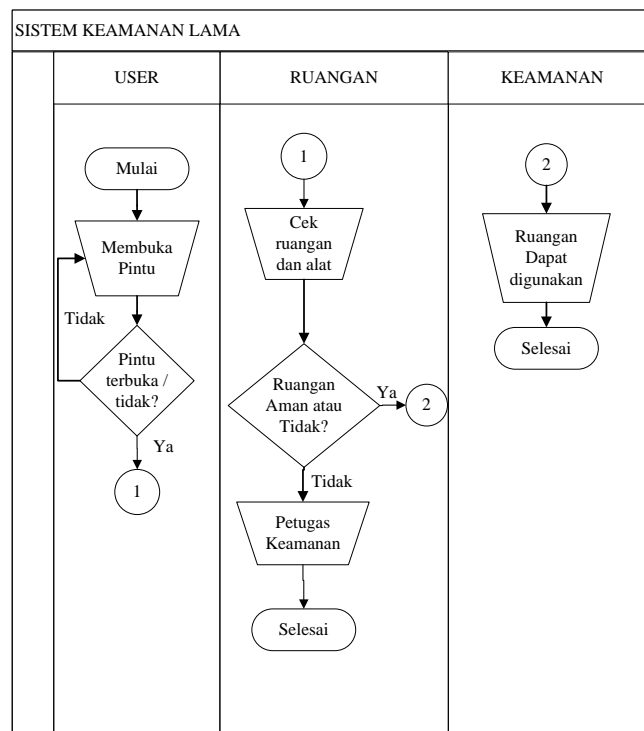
SISTEM KEAMANAN LAMA

USER

RUANGAN

KEAMANAN

Mulai

Membuka Pintu

Tidak

Pintu terbuka / tidak?

Ya

1

1

Cek ruangan dan alat

Ruangan Aman atau Tidak?

Ya

2

Tidak

Petugas Keamanan

Selesai

2

Ruangan Dapat digunakan

Selesai